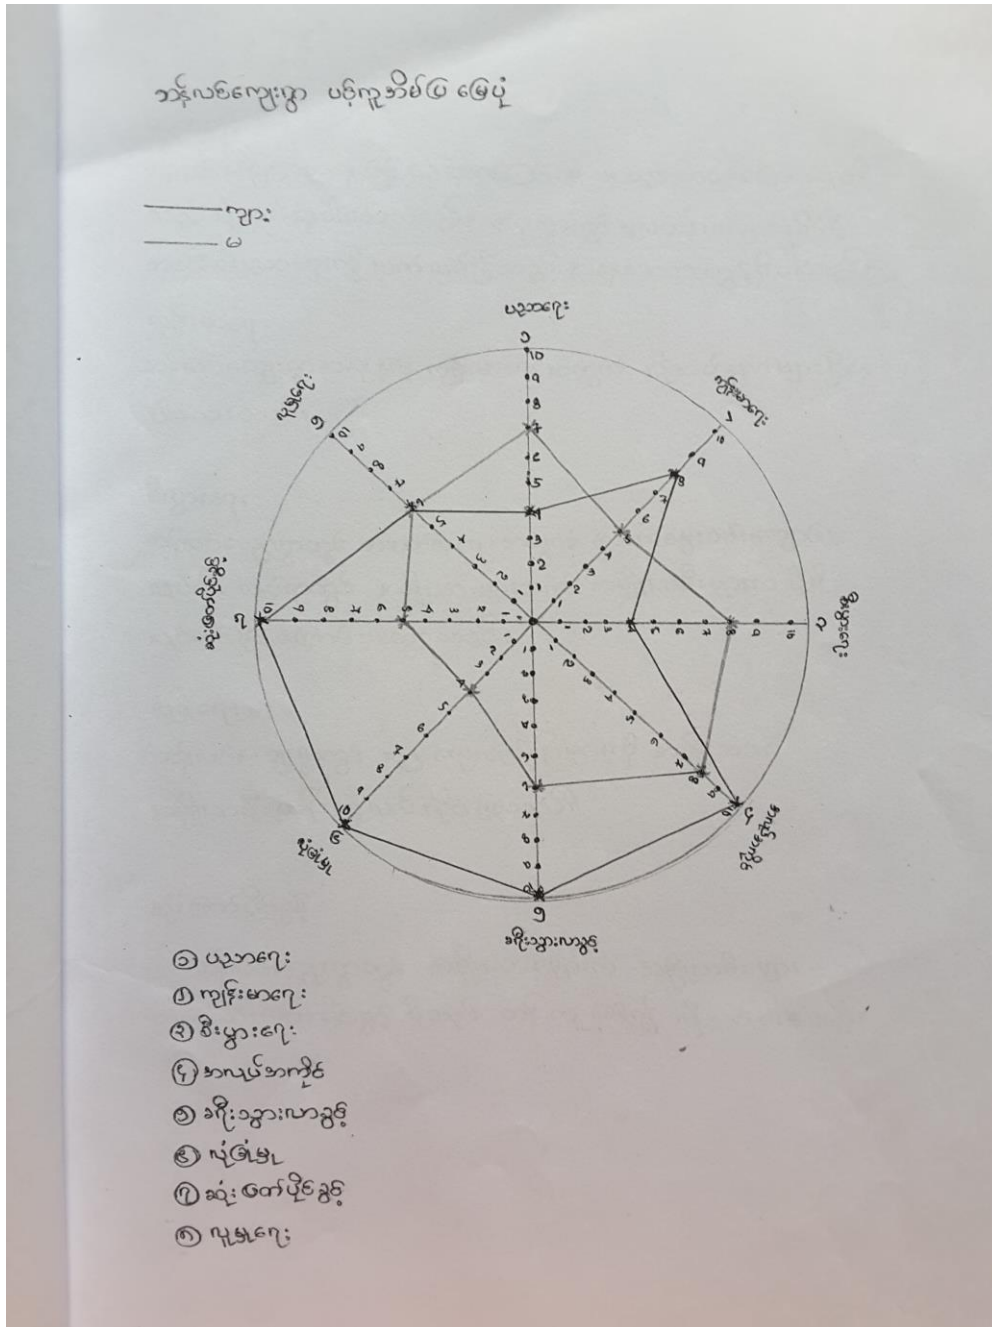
ဘဝန်းလယ်ကျေးရွာ ပစ်ကူအိမ်မြ မြေပုံ

——— ကျား
——— မ

ပညာရေး
၁
10
9
8
7
6
5
4
3
2
1

ကျန်းမာရေး
၂

စီးပွားရေး
၃

အသုံးအဆောင်
၄

ခရီးသွားလာခွင့်
၅

ယုံကြည်မှု
၆

ဆုံးဖြတ်ပိုင်ခွင့်
၇

လူမှုရေး
၈

၁ ပညာရေး
၂ ကျန်းမာရေး
၃ စီးပွားရေး
၄ အသုံးအဆောင်
၅ ခရီးသွားလာခွင့်
၆ ယုံကြည်မှု
၇ ဆုံးဖြတ်ပိုင်ခွင့်
၈ လူမှုရေး